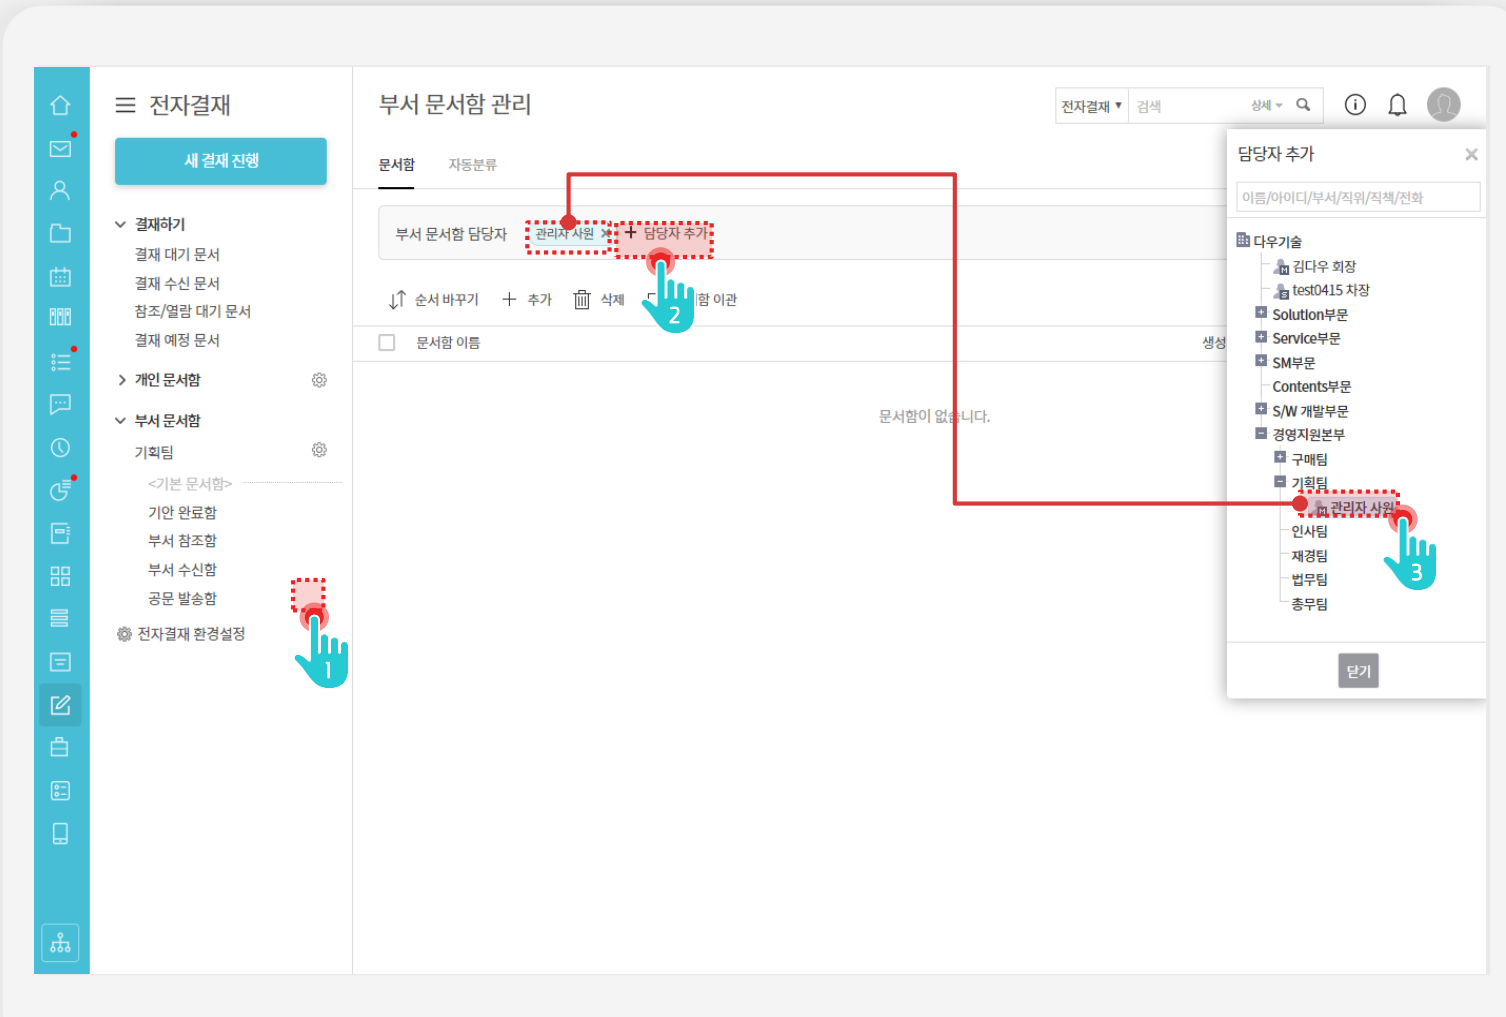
전자결재

새 결재 진행

결재하기
결재 대기 문서
결재 수신 문서
참조/열람 대기 문서
결재 예정 문서

개인 문서함

부서 문서함
기획팀
<기본 문서함>
기안 완료함
부서 참조함
부서 수신함
공문 발송함

전자결재 환경설정

1

부서 문서함 관리

전자결재 ▾ 검색 상세 ▾

문서함 자동분류

부서 문서함 담당자 관리자 사원 × + 담당자 추가

2

순서 바꾸기 + 추가 삭제 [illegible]함 이관

문서함 이름 생성

문서함이 없습니다.

담당자 추가 ×

이름/아이디/부서/직위/직책/전화

다우기술
김다우 회장
test0415 차장
Solution부문
Service부문
SM부문
Contents부문
S/W 개발부문
경영지원본부
구매팀
기획팀
관리자 사원
인사팀
재경팀
법무팀
총무팀

3

닫기